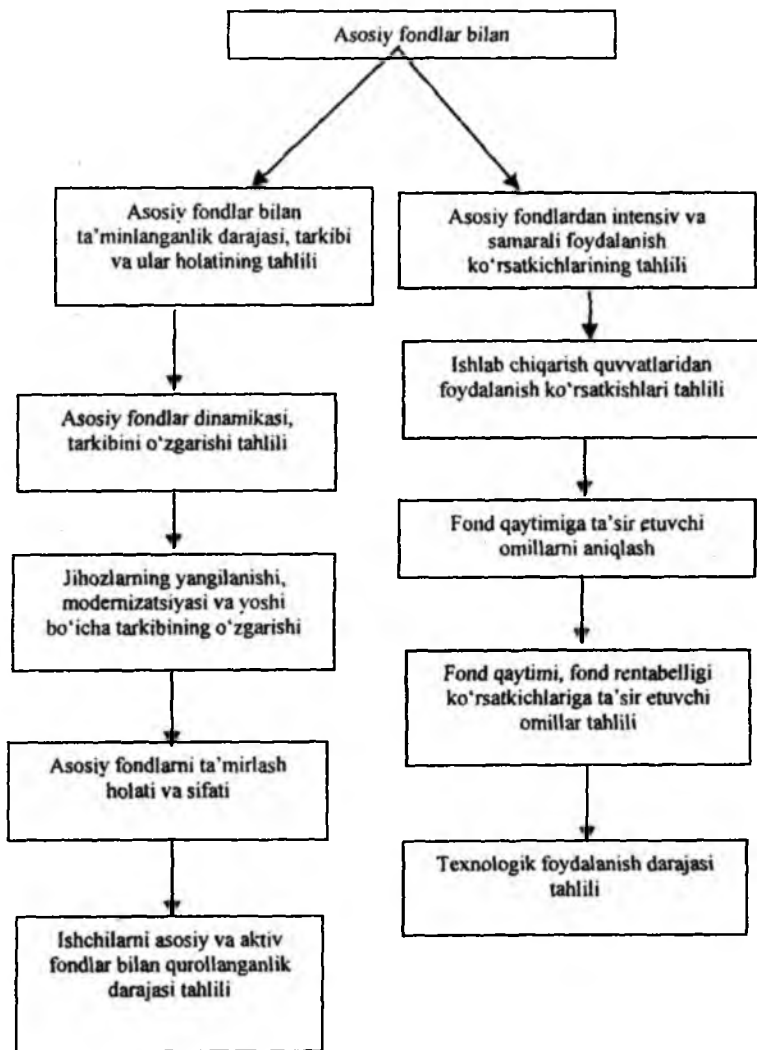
Asosiy fondlar bilan

Asosiy fondlar bilan ta'minlanganlik darajasi, tarkibi va ular holatining tahlili

Asosiy fondlar dinamikasi, tarkibini o'zgarishi tahlili

Jihozlarning yangilanishi, modernizatsiyasi va yoshi bo'icha tarkibining o'zgarishi

Asosiy fondlarni ta'mirlash holati va sifati

Ishchilarni asosiy va aktiv fondlar bilan qurollanganlik darajasi tahlili

Asosiy fondlardan intensiv va samarali foydalanish ko'rsatkichlarining tahlili

Ishlab chiqarish quvvatlaridan foydalanish ko'rsatkishlari tahlili

Fond qaytimiga ta'sir etuvchi omillarni aniqlash

Fond qaytimi, fond rentabelligi ko'rsatkichlariga ta'sir etuvchi omillar tahlili

Texnologik foydalanish darajasi tahlili